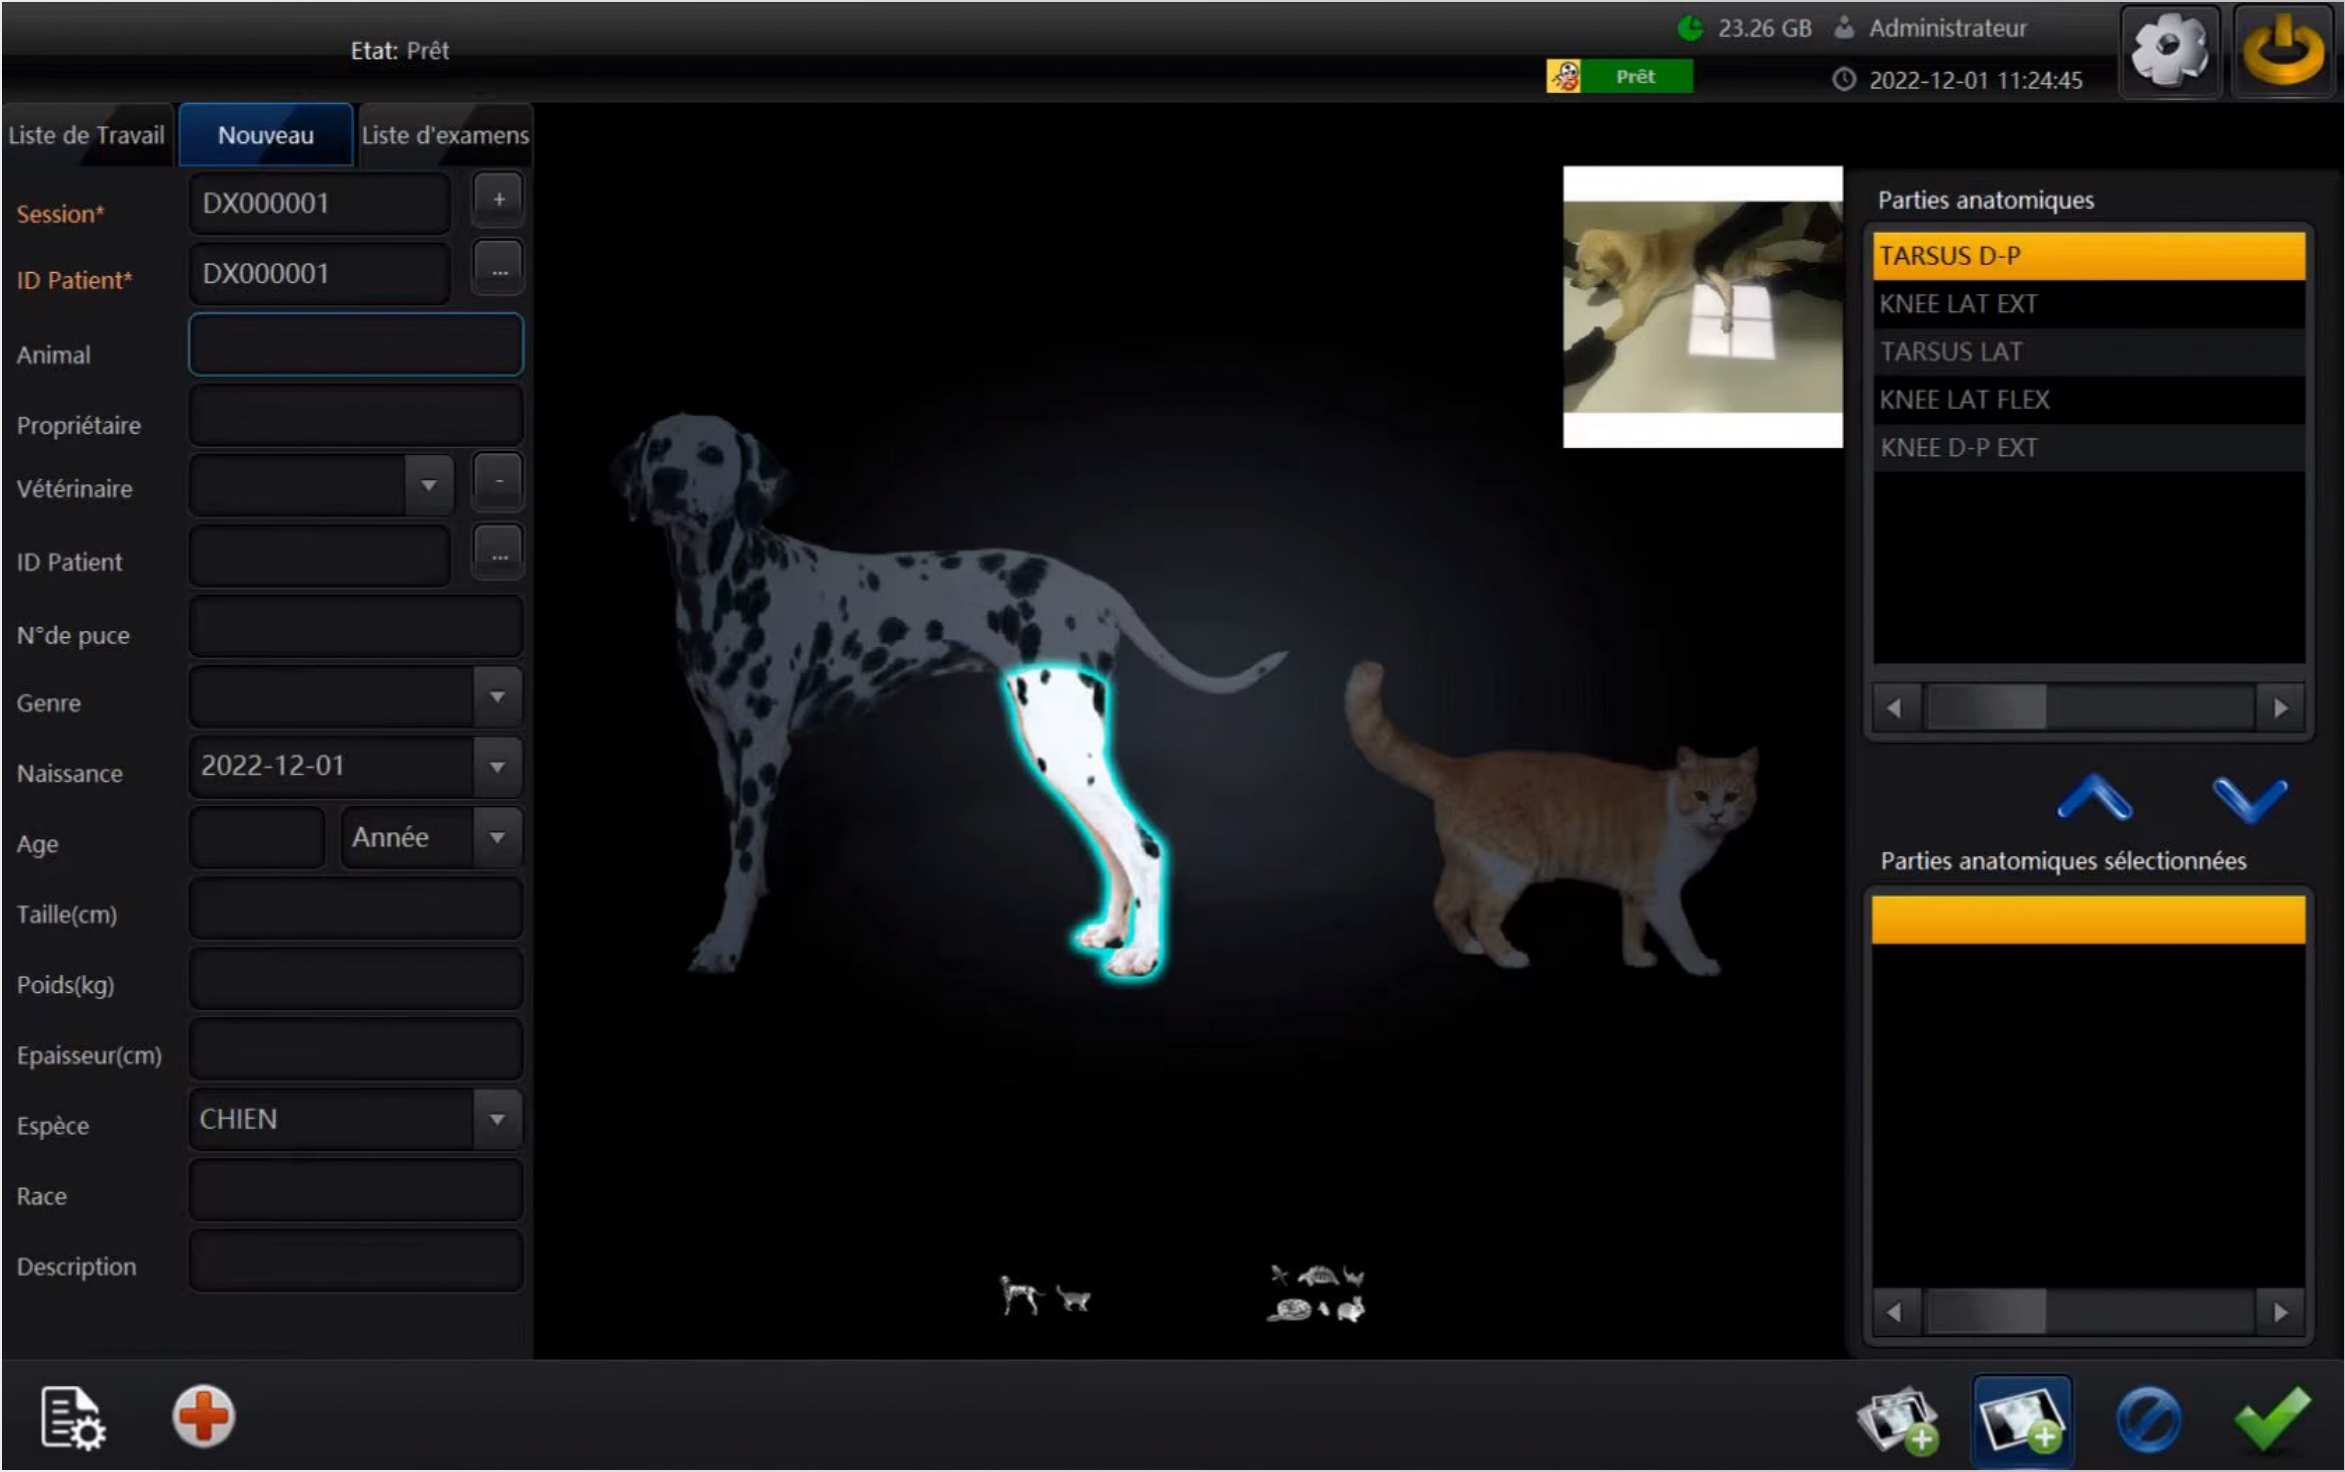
Etat: Prêt

23.26 GB Administrateur

Prêt

2022-12-01 11:24:45

Liste de Travail | Nouveau | Liste d'examens

Session* DX000001 +

ID Patient* DX000001 ...

Animal

Propriétaire

Vétérinaire -

ID Patient ...

N°de puce

Genre

Naissance 2022-12-01

Age Année

Taille(cm)

Poids(kg)

Epaisseur(cm)

Espèce CHIEN

Race

Description

Parties anatomiques

TARSUS D-P
KNEE LAT EXT
TARSUS LAT
KNEE LAT FLEX
KNEE D-P EXT

Parties anatomiques sélectionnées